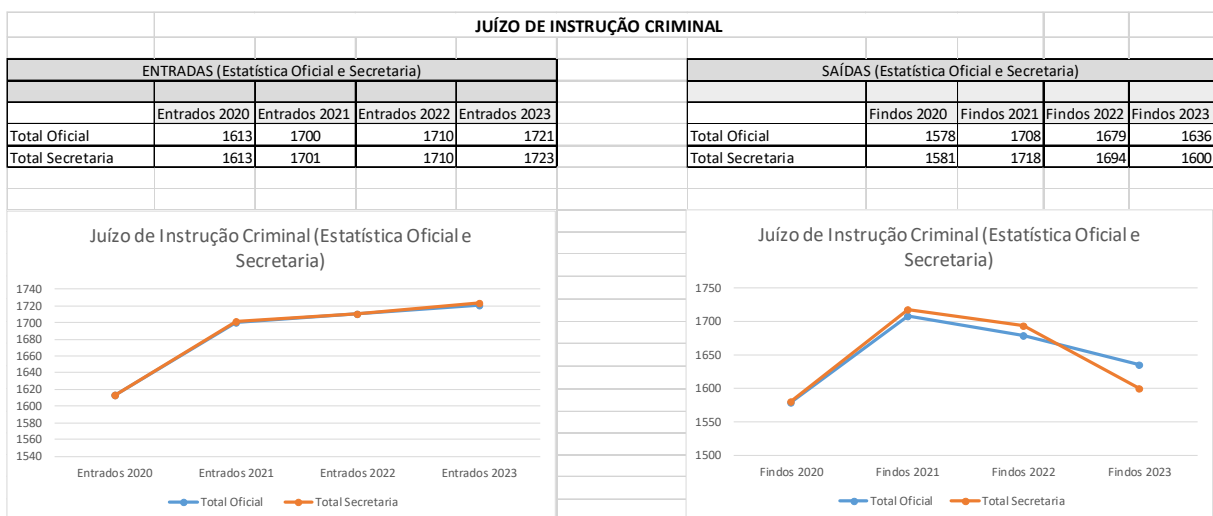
JUÍZO DE INSTRUÇÃO CRIMINAL

ENTRADAS (Estatística Oficial e Secretaria)

| | Entrados 2020 | Entrados 2021 | Entrados 2022 | Entrados 2023 |
|---|---|---|---|---|
| Total Oficial | 1613 | 1700 | 1710 | 1721 |
| Total Secretaria | 1613 | 1701 | 1710 | 1723 |

SAÍDAS (Estatística Oficial e Secretaria)

| | Findos 2020 | Findos 2021 | Findos 2022 | Findos 2023 |
|---|---|---|---|---|
| Total Oficial | 1578 | 1708 | 1679 | 1636 |
| Total Secretaria | 1581 | 1718 | 1694 | 1600 |

Juízo de Instrução Criminal (Estatística Oficial e Secretaria)

1740
1720
1700
1680
1660
1640
1620
1600
1580
1560
1540

Entrados 2020 Entrados 2021 Entrados 2022 Entrados 2023

Total Oficial Total Secretaria

Juízo de Instrução Criminal (Estatística Oficial e Secretaria)

1750
1700
1650
1600
1550
1500

Findos 2020 Findos 2021 Findos 2022 Findos 2023

Total Oficial Total Secretaria